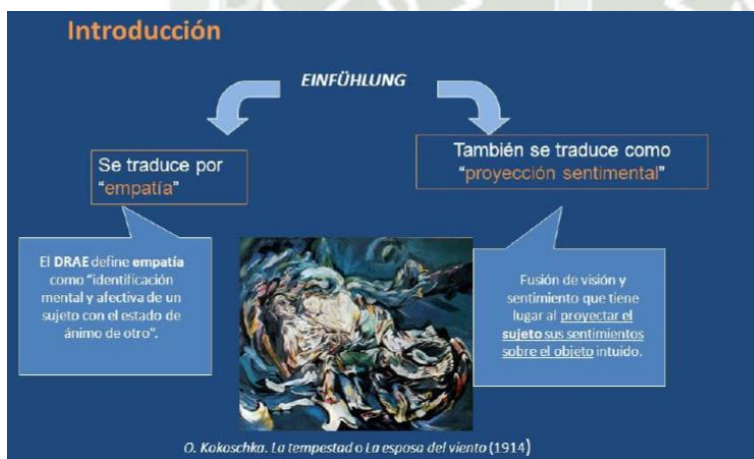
Introducción

EINFÜHLUNG

Se traduce por "empatía"

También se traduce como "proyección sentimental"

El DRAE define empatía como "identificación mental y afectiva de un sujeto con el estado de ánimo de otro".

Fusión de visión y sentimiento que tiene lugar al proyectar el sujeto sus sentimientos sobre el objeto intuido.

O. Kokoschka. La tempestad o La esposa del viento (1914)